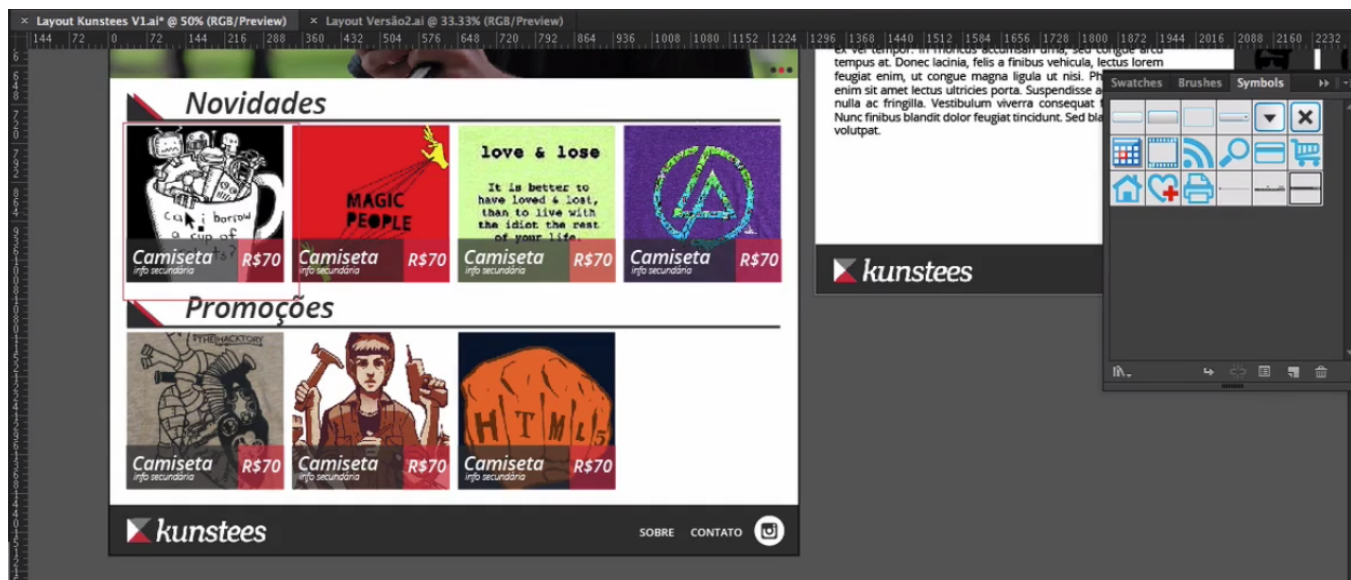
× Layout Kunstees V1.ai* @ 50% (RGB/Preview)
× Layout Versão2.ai @ 33.33% (RGB/Preview)

144 72 0 72 144 216 288 360 432 504 576 648 720 792 864 936 1008 1080 1152 1224 1296 1368 1440 1512 1584 1656 1728 1800 1872 1944 2016 2088 2160 2232

Novidades

Ca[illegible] i borrow a cup of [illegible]ts?

MAGIC PEOPLE

love & lose

It is better to have loved & lost, than to live with the idiot the rest of your life.

Camiseta
info secundária
R$70

Camiseta
info secundária
R$70

Camiseta
info secundária
R$70

Camiseta
info secundária
R$70

Promoções

THE HACKTORY

HTML5

Camiseta
info secundária
R$70

Camiseta
info secundária
R$70

Camiseta
info secundária
R$70

kunstees

SOBRE CONTATO

ex vel tempor. In rhoncus accumsan urna, sed congue arcu tempus at. Donec lacinia, felis a finibus vehicula, lectus lorem feugiat enim, ut congue magna ligula ut nisi. Ph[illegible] enim sit amet lectus ultricies porta. Suspendisse a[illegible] nulla ac fringilla. Vestibulum viverra consequat f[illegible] Nunc finibus blandit dolor feugiat tincidunt. Sed bla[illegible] volutpat.

kunstees

Swatches Brushes Symbols